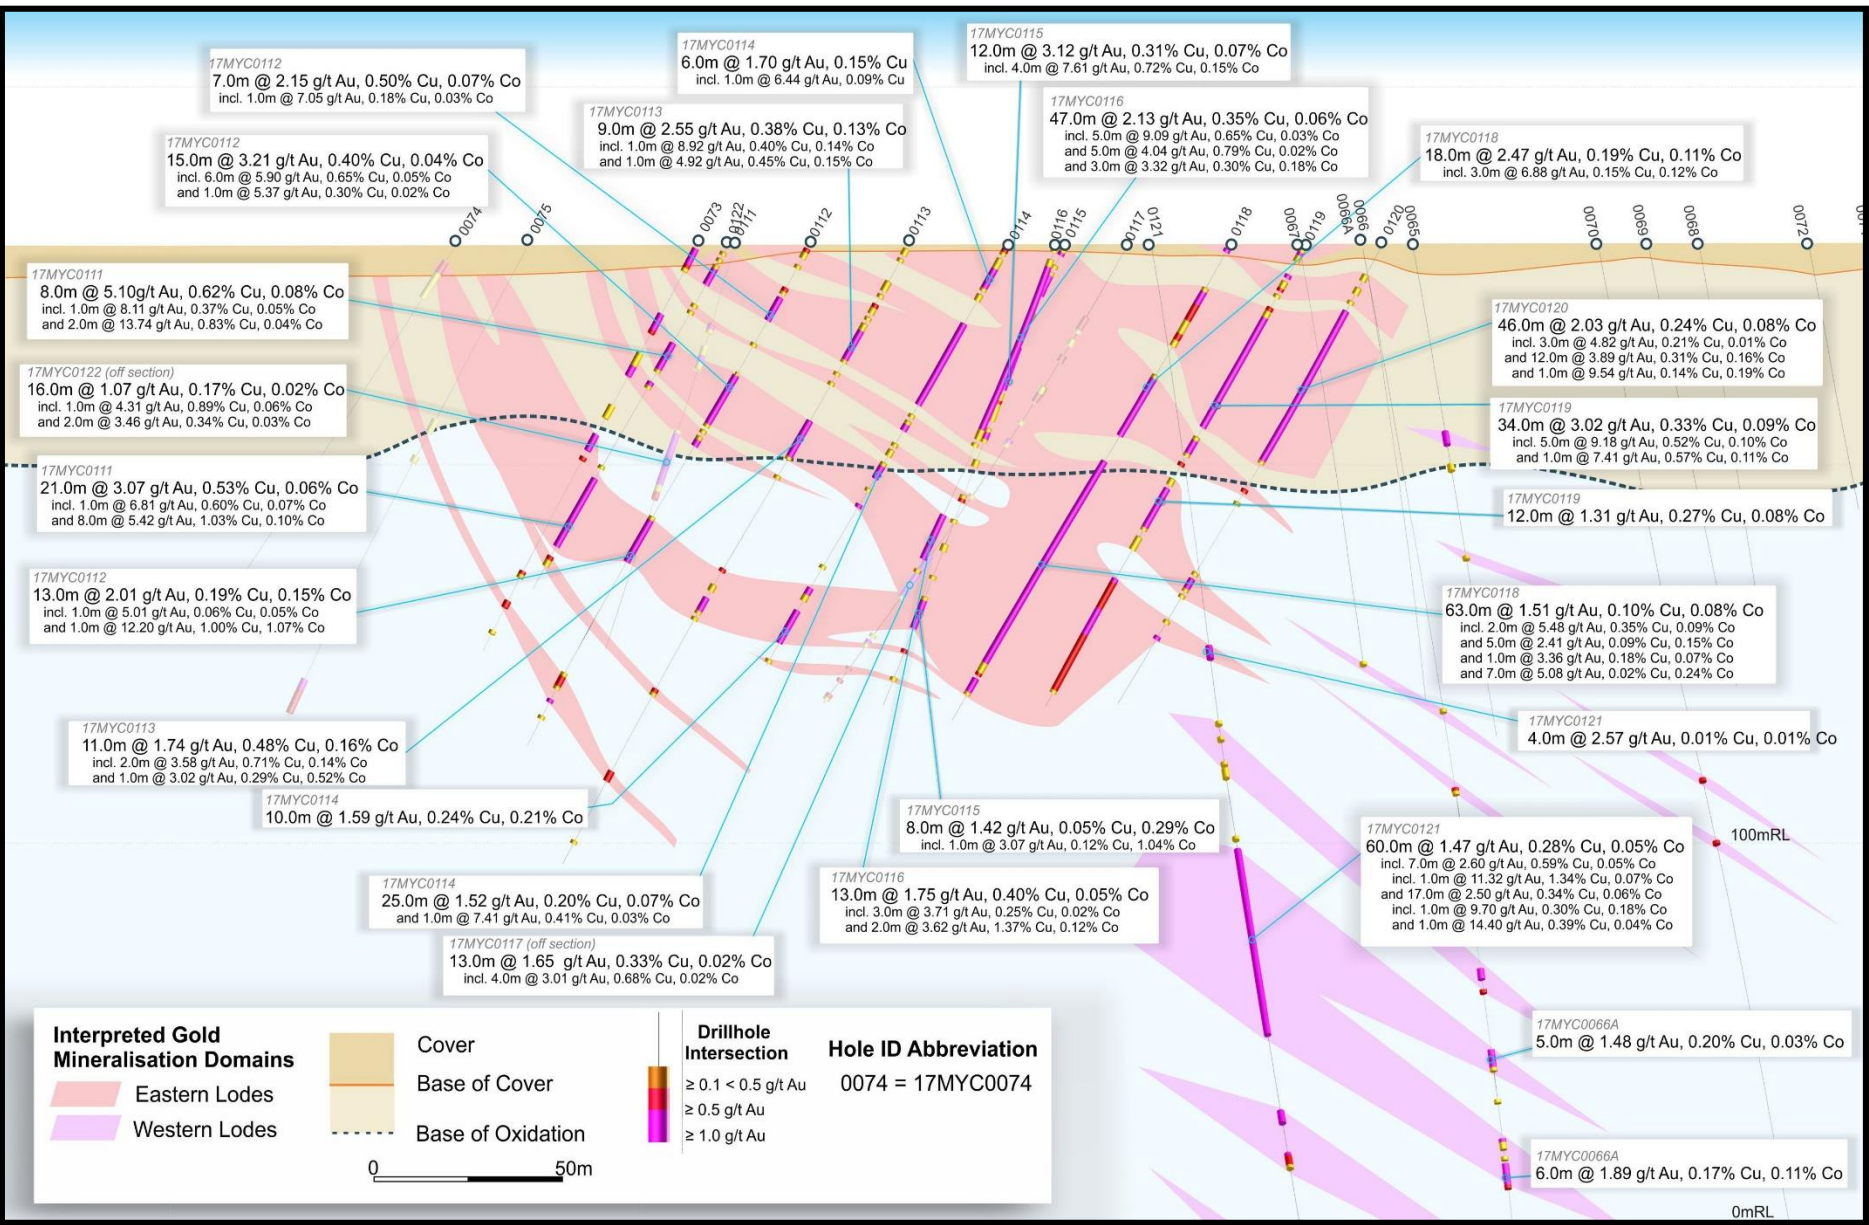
17MYC0112
7.0m @ 2.15 g/t Au, 0.50% Cu, 0.07% Co
incl. 1.0m @ 7.05 g/t Au, 0.18% Cu, 0.03% Co

17MYC0114
6.0m @ 1.70 g/t Au, 0.15% Cu
incl. 1.0m @ 6.44 g/t Au, 0.09% Cu

17MYC0115
12.0m @ 3.12 g/t Au, 0.31% Cu, 0.07% Co
incl. 4.0m @ 7.61 g/t Au, 0.72% Cu, 0.15% Co

17MYC0113
9.0m @ 2.55 g/t Au, 0.38% Cu, 0.13% Co
incl. 1.0m @ 8.92 g/t Au, 0.40% Cu, 0.14% Co
and 1.0m @ 4.92 g/t Au, 0.45% Cu, 0.15% Co

17MYC0116
47.0m @ 2.13 g/t Au, 0.35% Cu, 0.06% Co
incl. 5.0m @ 9.09 g/t Au, 0.65% Cu, 0.03% Co
and 5.0m @ 4.04 g/t Au, 0.79% Cu, 0.02% Co
and 3.0m @ 3.32 g/t Au, 0.30% Cu, 0.18% Co

17MYC0112
15.0m @ 3.21 g/t Au, 0.40% Cu, 0.04% Co
incl. 6.0m @ 5.90 g/t Au, 0.65% Cu, 0.05% Co
and 1.0m @ 5.37 g/t Au, 0.30% Cu, 0.02% Co

17MYC0118
18.0m @ 2.47 g/t Au, 0.19% Cu, 0.11% Co
incl. 3.0m @ 6.88 g/t Au, 0.15% Cu, 0.12% Co

0074 0075 0073 0122 0111 0112 0113 0114 0116 0115 0117 0121 0118 0067 0119 0066A 0120 0065 0070 0069 0068 0072

17MYC0111
8.0m @ 5.10g/t Au, 0.62% Cu, 0.08% Co
incl. 1.0m @ 8.11 g/t Au, 0.37% Cu, 0.05% Co
and 2.0m @ 13.74 g/t Au, 0.83% Cu, 0.04% Co

17MYC0120
46.0m @ 2.03 g/t Au, 0.24% Cu, 0.08% Co
incl. 3.0m @ 4.82 g/t Au, 0.21% Cu, 0.01% Co
and 12.0m @ 3.89 g/t Au, 0.31% Cu, 0.16% Co
and 1.0m @ 9.54 g/t Au, 0.14% Cu, 0.19% Co

17MYC0122 (off section)
16.0m @ 1.07 g/t Au, 0.17% Cu, 0.02% Co
incl. 1.0m @ 4.31 g/t Au, 0.89% Cu, 0.06% Co
and 2.0m @ 3.46 g/t Au, 0.34% Cu, 0.03% Co

17MYC0119
34.0m @ 3.02 g/t Au, 0.33% Cu, 0.09% Co
incl. 5.0m @ 9.18 g/t Au, 0.52% Cu, 0.10% Co
and 1.0m @ 7.41 g/t Au, 0.57% Cu, 0.11% Co

17MYC0111
21.0m @ 3.07 g/t Au, 0.53% Cu, 0.06% Co
incl. 1.0m @ 6.81 g/t Au, 0.60% Cu, 0.07% Co
and 8.0m @ 5.42 g/t Au, 1.03% Cu, 0.10% Co

17MYC0119
12.0m @ 1.31 g/t Au, 0.27% Cu, 0.08% Co

17MYC0112
13.0m @ 2.01 g/t Au, 0.19% Cu, 0.15% Co
incl. 1.0m @ 5.01 g/t Au, 0.06% Cu, 0.05% Co
and 1.0m @ 12.20 g/t Au, 1.00% Cu, 1.07% Co

17MYC0118
63.0m @ 1.51 g/t Au, 0.10% Cu, 0.08% Co
incl. 2.0m @ 5.48 g/t Au, 0.35% Cu, 0.09% Co
and 5.0m @ 2.41 g/t Au, 0.09% Cu, 0.15% Co
and 1.0m @ 3.36 g/t Au, 0.18% Cu, 0.07% Co
and 7.0m @ 5.08 g/t Au, 0.02% Cu, 0.24% Co

17MYC0121
4.0m @ 2.57 g/t Au, 0.01% Cu, 0.01% Co

17MYC0113
11.0m @ 1.74 g/t Au, 0.48% Cu, 0.16% Co
incl. 2.0m @ 3.58 g/t Au, 0.71% Cu, 0.14% Co
and 1.0m @ 3.02 g/t Au, 0.29% Cu, 0.52% Co

17MYC0114
10.0m @ 1.59 g/t Au, 0.24% Cu, 0.21% Co

17MYC0115
8.0m @ 1.42 g/t Au, 0.05% Cu, 0.29% Co
incl. 1.0m @ 3.07 g/t Au, 0.12% Cu, 1.04% Co

100mRL

17MYC0121
60.0m @ 1.47 g/t Au, 0.28% Cu, 0.05% Co
incl. 7.0m @ 2.60 g/t Au, 0.59% Cu, 0.05% Co
incl. 1.0m @ 11.32 g/t Au, 1.34% Cu, 0.07% Co
and 17.0m @ 2.50 g/t Au, 0.34% Cu, 0.06% Co
incl. 1.0m @ 9.70 g/t Au, 0.30% Cu, 0.18% Co
and 1.0m @ 14.40 g/t Au, 0.39% Cu, 0.04% Co

17MYC0114
25.0m @ 1.52 g/t Au, 0.20% Cu, 0.07% Co
and 1.0m @ 7.41 g/t Au, 0.41% Cu, 0.03% Co

17MYC0116
13.0m @ 1.75 g/t Au, 0.40% Cu, 0.05% Co
incl. 3.0m @ 3.71 g/t Au, 0.25% Cu, 0.02% Co
and 2.0m @ 3.62 g/t Au, 1.37% Cu, 0.12% Co

17MYC0117 (off section)
13.0m @ 1.65 g/t Au, 0.33% Cu, 0.02% Co
incl. 4.0m @ 3.01 g/t Au, 0.68% Cu, 0.02% Co

Interpreted Gold Mineralisation Domains
Eastern Lodes
Western Lodes

Cover
Base of Cover
Base of Oxidation

0 50m

Drillhole Intersection
≥ 0.1 < 0.5 g/t Au
≥ 0.5 g/t Au
≥ 1.0 g/t Au

Hole ID Abbreviation
0074 = 17MYC0074

17MYC0066A
5.0m @ 1.48 g/t Au, 0.20% Cu, 0.03% Co

17MYC0066A
6.0m @ 1.89 g/t Au, 0.17% Cu, 0.11% Co

0mRL